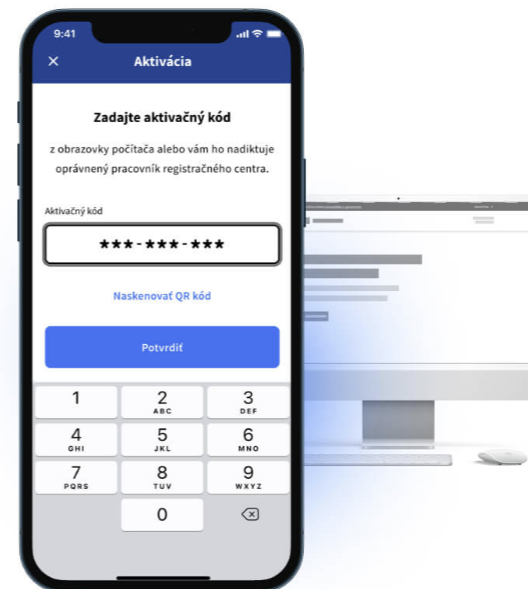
9:41

×

Aktivácia

Zadajte aktivačný kód

z obrazovky počítača alebo vám ho nadiktuje oprávnený pracovník registračného centra.

Aktivačný kód

***-***-***

Naskenovať QR kód

Potvrdiť

1

2
ABC

3
DEF

4
GHI

5
JKL

6
MNO

7
PQRS

8
TUV

9
WXYZ

0